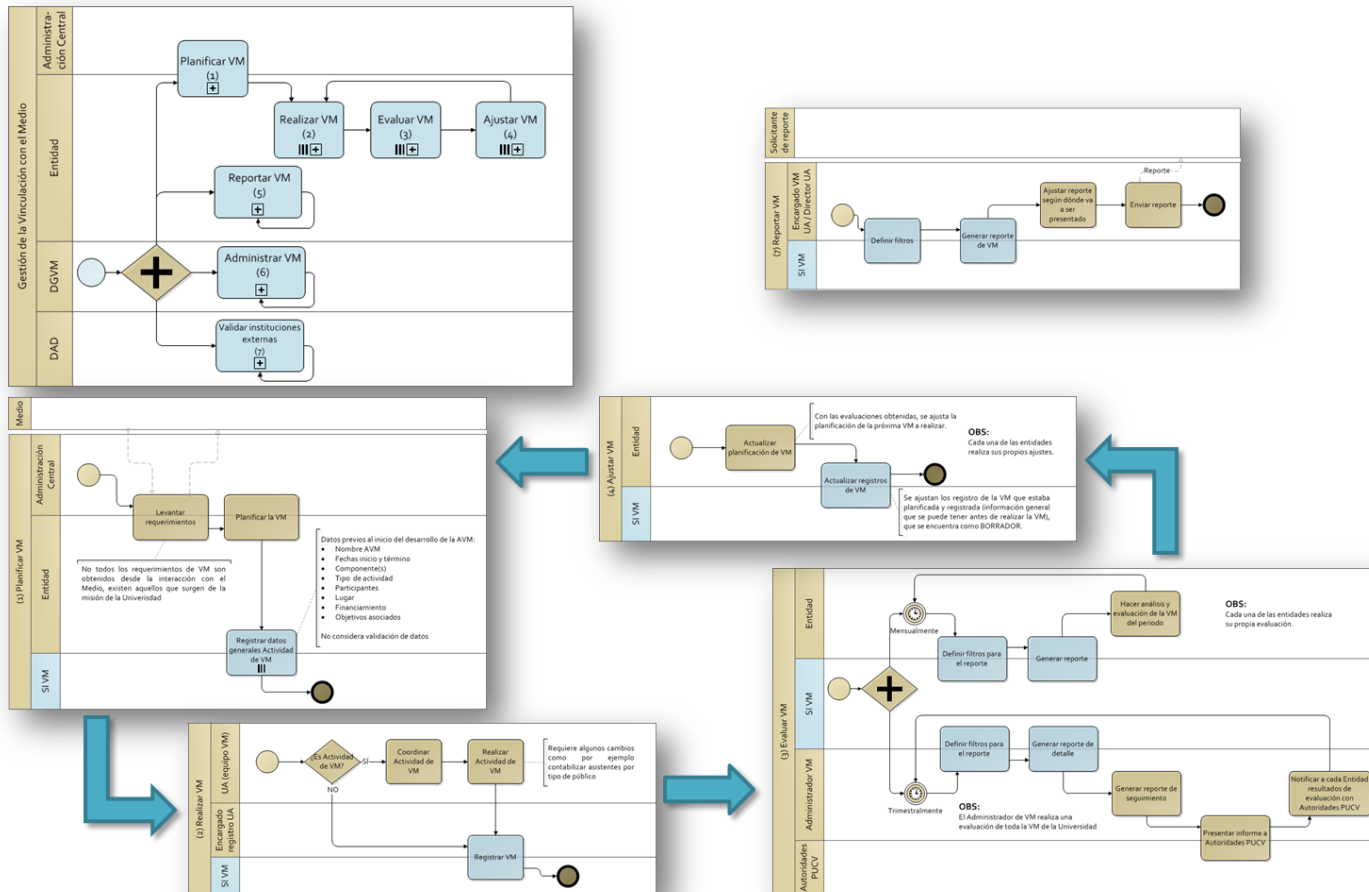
Gestión de la Vinculación con el Medio

Administración Central

Entidad

DGVM

DAD

Planificar VM (1)

Realizar VM (2)

Evaluar VM (3)

Ajustar VM (4)

Reportar VM (5)

Administrar VM (6)

Validar instituciones externas (7)

Solicitante de reporte

(7) Reportar VM

Encargado VM UA / Director UA

SI VM

Reporte

Ajustar reporte según dónde va a ser presentado

Enviar reporte

Definir filtros

Generar reporte de VM

Medio

(1) Planificar VM

Administración Central

Entidad

SI VM

Levantar requerimientos

Planificar la VM

No todos los requerimientos de VM son obtenidos desde la interacción con el Medio, existen aquellos que surgen de la misión de la Universidad

Datos previos al inicio del desarrollo de la AVM:
• Nombre AVM
• Fechas inicio y término
• Componente(s)
• Tipo de actividad
• Participantes
• Lugar
• Financiamiento
• Objetivos asociados

No considera validación de datos

Registrar datos generales Actividad de VM

(4) Ajustar VM

Entidad

SI VM

Actualizar planificación de VM

Con las evaluaciones obtenidas, se ajusta la planificación de la próxima VM a realizar.

OBS:
Cada una de las entidades realiza sus propios ajustes.

Actualizar registros de VM

Se ajustan los registro de la VM que estaba planificada y registrada (información general que se puede tener antes de realizar la VM), que se encuentra como BORRADOR.

(2) Realizar VM

UA (equipo VM)

Encargado registro UA

SI VM

¿Es Actividad de VM?

SI

NO

Coordinar Actividad de VM

Realizar Actividad de VM

Requiere algunos cambios como por ejemplo contabilizar asistentes por tipo de público

Registrar VM

(3) Evaluar VM

Entidad

SI VM

Administrador VM

Autoridades PUCV

Mensualmente

Definir filtros para el reporte

Generar reporte

Hacer análisis y evaluación de la VM del periodo

OBS:
Cada una de las entidades realiza su propia evaluación.

Trimestralmente

Definir filtros para el reporte

Generar reporte de detalle

Generar reporte de seguimiento

OBS:
El Administrador de VM realiza una evaluación de toda la VM de la Universidad

Presentar informe a Autoridades PUCV

Notificar a cada Entidad resultados de evaluación con Autoridades PUCV